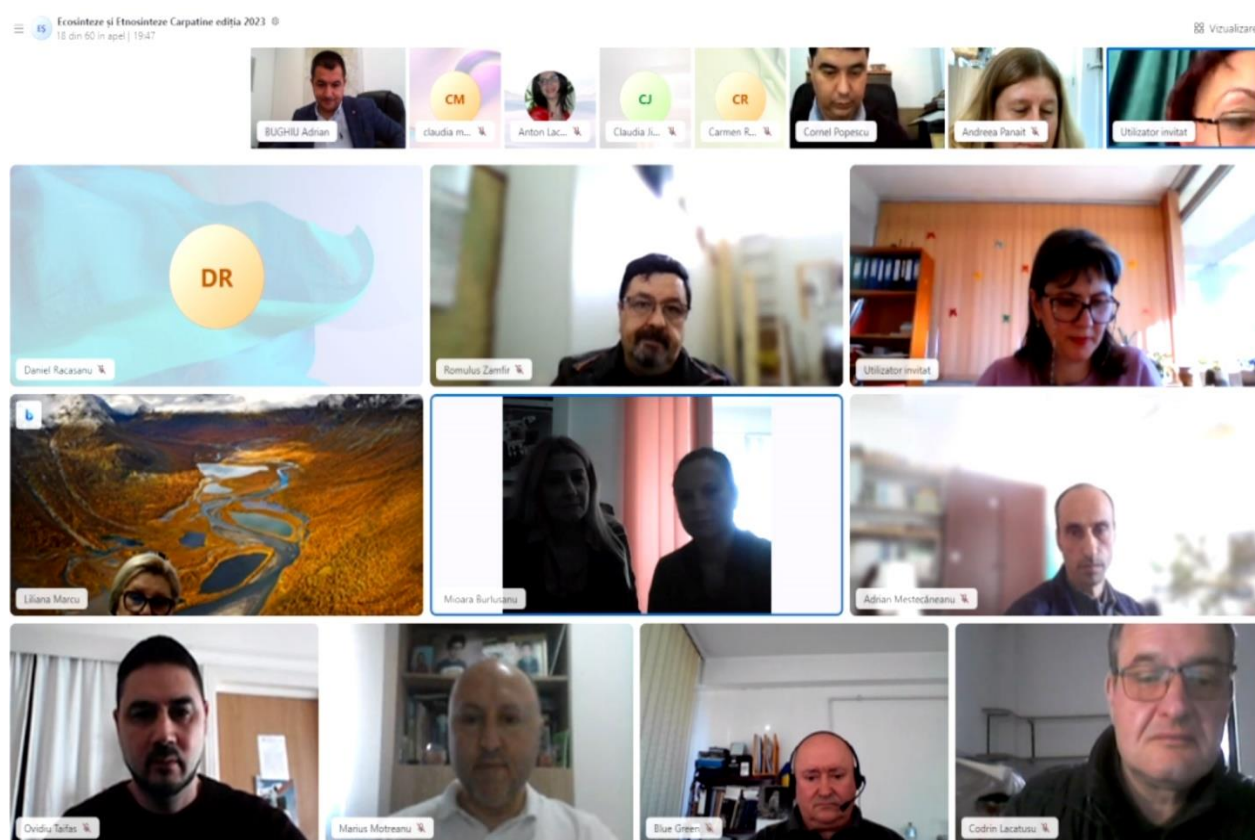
IS Ecosinteze și Etnosinteze Carpatine ediția 2023
18 din 60 în apel | 19:47

Vizualiza

BUGHIU Adrian
CM
claudia m...
Anton Lac...
CJ
Claudia J...
CR
Carmen R...
Cornel Popescu
Andreea Panait
Utilizator invitat

DR
Daniel Racasanu
Romulus Zamfir
Utilizator invitat
Liliana Marcu
Mioara Burlusanu
Adrian Mestecăneanu
Ovidiu Taifas
Marius Motreanu
Blue Green
Codrin Lacatusu